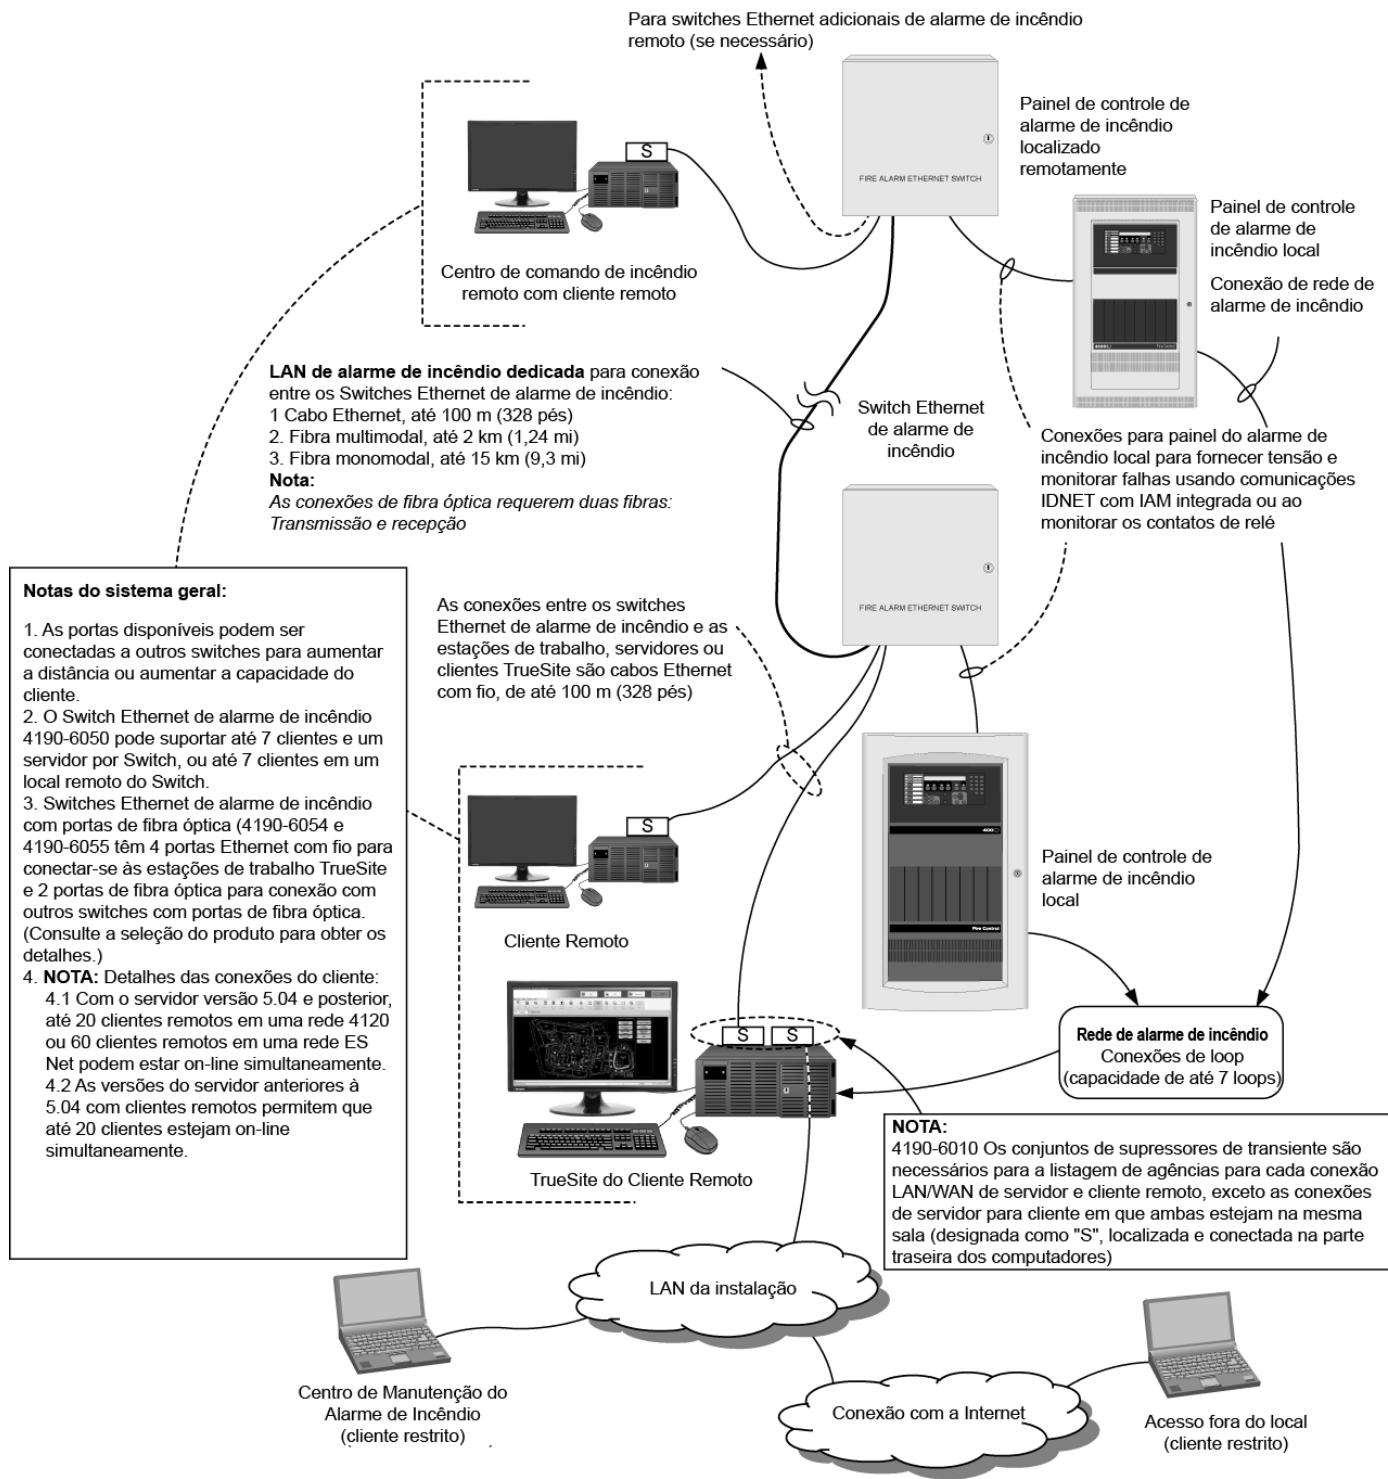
Para switches Ethernet adicionais de alarme de incêndio remoto (se necessário)

S

FIRE ALARM ETHERNET SWITCH

Painel de controle de alarme de incêndio localizado remotamente

Painel de controle de alarme de incêndio local

Conexão de rede de alarme de incêndio

Centro de comando de incêndio remoto com cliente remoto

**LAN de alarme de incêndio dedicada** para conexão entre os Switches Ethernet de alarme de incêndio:
1 Cabo Ethernet, até 100 m (328 pés)
2. Fibra multimodal, até 2 km (1,24 mi)
3. Fibra monomodal, até 15 km (9,3 mi)
**Nota:**
*As conexões de fibra óptica requerem duas fibras: Transmissão e recepção*

Switch Ethernet de alarme de incêndio

Conexões para painel do alarme de incêndio local para fornecer tensão e monitorar falhas usando comunicações IDNET com IAM integrada ou ao monitorar os contatos de relé

FIRE ALARM ETHERNET SWITCH

**Notas do sistema geral:**

1. As portas disponíveis podem ser conectadas a outros switches para aumentar a distância ou aumentar a capacidade do cliente.
2. O Switch Ethernet de alarme de incêndio 4190-6050 pode suportar até 7 clientes e um servidor por Switch, ou até 7 clientes em um local remoto do Switch.
3. Switches Ethernet de alarme de incêndio com portas de fibra óptica (4190-6054 e 4190-6055 têm 4 portas Ethernet com fio para conectar-se às estações de trabalho TrueSite e 2 portas de fibra óptica para conexão com outros switches com portas de fibra óptica. (Consulte a seleção do produto para obter os detalhes.)
4. **NOTA:** Detalhes das conexões do cliente:
4.1 Com o servidor versão 5.04 e posterior, até 20 clientes remotos em uma rede 4120 ou 60 clientes remotos em uma rede ES Net podem estar on-line simultaneamente.
4.2 As versões do servidor anteriores à 5.04 com clientes remotos permitem que até 20 clientes estejam on-line simultaneamente.

As conexões entre os switches Ethernet de alarme de incêndio e as estações de trabalho, servidores ou clientes TrueSite são cabos Ethernet com fio, de até 100 m (328 pés)

S

Cliente Remoto

Painel de controle de alarme de incêndio local

Fire Control

S S

TrueSite do Cliente Remoto

**Rede de alarme de incêndio**
Conexões de loop
(capacidade de até 7 loops)

**NOTA:**
4190-6010 Os conjuntos de supressores de transiente são necessários para a listagem de agências para cada conexão LAN/WAN de servidor e cliente remoto, exceto as conexões de servidor para cliente em que ambas estejam na mesma sala (designada como "S", localizada e conectada na parte traseira dos computadores)

LAN da instalação

Centro de Manutenção do Alarme de Incêndio
(cliente restrito)

Conexão com a Internet

Acesso fora do local
(cliente restrito)